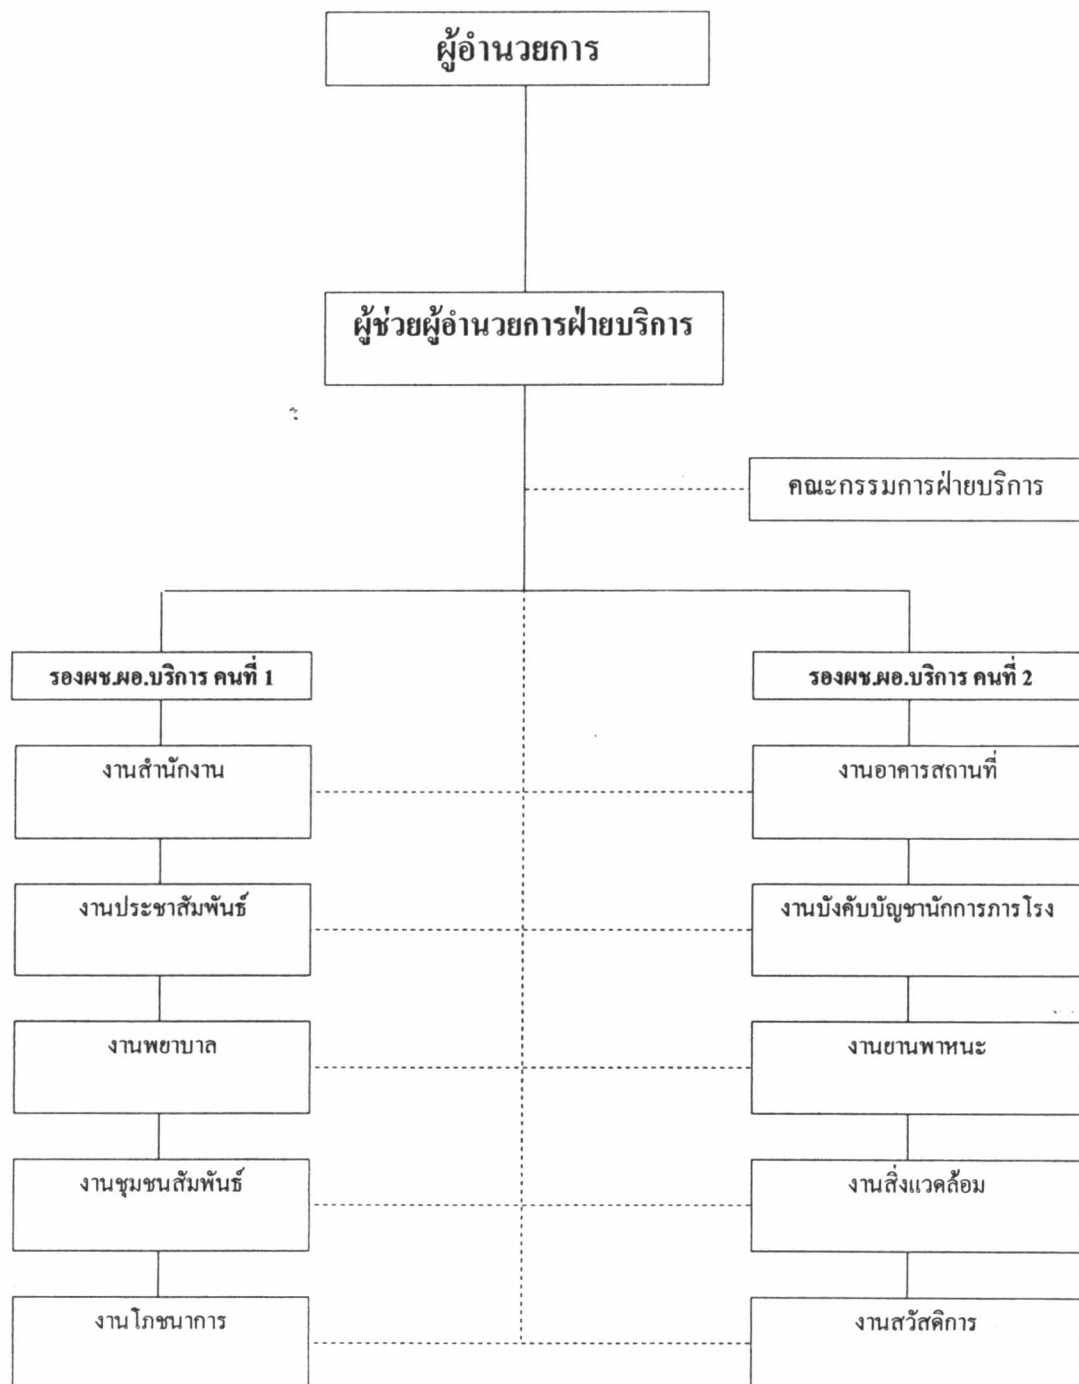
ผู้อำนวยการ

ผู้ช่วยผู้อำนวยการฝ่ายบริการ

คณะกรรมการฝ่ายบริการ

รองผช.ผอ.บริการ คนที่ 1

งานสำนักงาน

งานประชาสัมพันธ์

งานพยาบาล

งานชุมชนสัมพันธ์

งานโภชนาการ

รองผช.ผอ.บริการ คนที่ 2

งานอาคารสถานที่

งานบังคับบัญชานักการภารโรง

งานยานพาหนะ

งานสิ่งแวดล้อม

งานสวัสดิการ